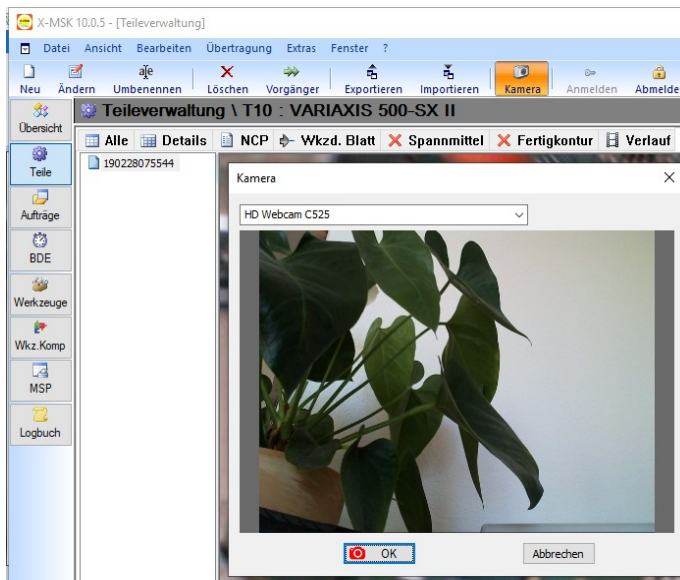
X-MSK 10.0.5 - [Teileverwaltung]

Datei Ansicht Bearbeiten Übertragung Extras Fenster ?

Neu Ändern Umbenennen Löschen Vorgänger Exportieren Importieren Kamera Anmelden Abmelde

Übersicht
Teile
Aufträge
BDE
Werkzeuge
Wkz.Komp
MSP
Logbuch

Teileverwaltung \ T10 : VARIAXIS 500-SX II

Alle Details NCP Wkzd. Blatt Spannmittel Fertigkontur Verlauf

190228075544

Kamera

HD Webcam C525

OK

Abbrechen